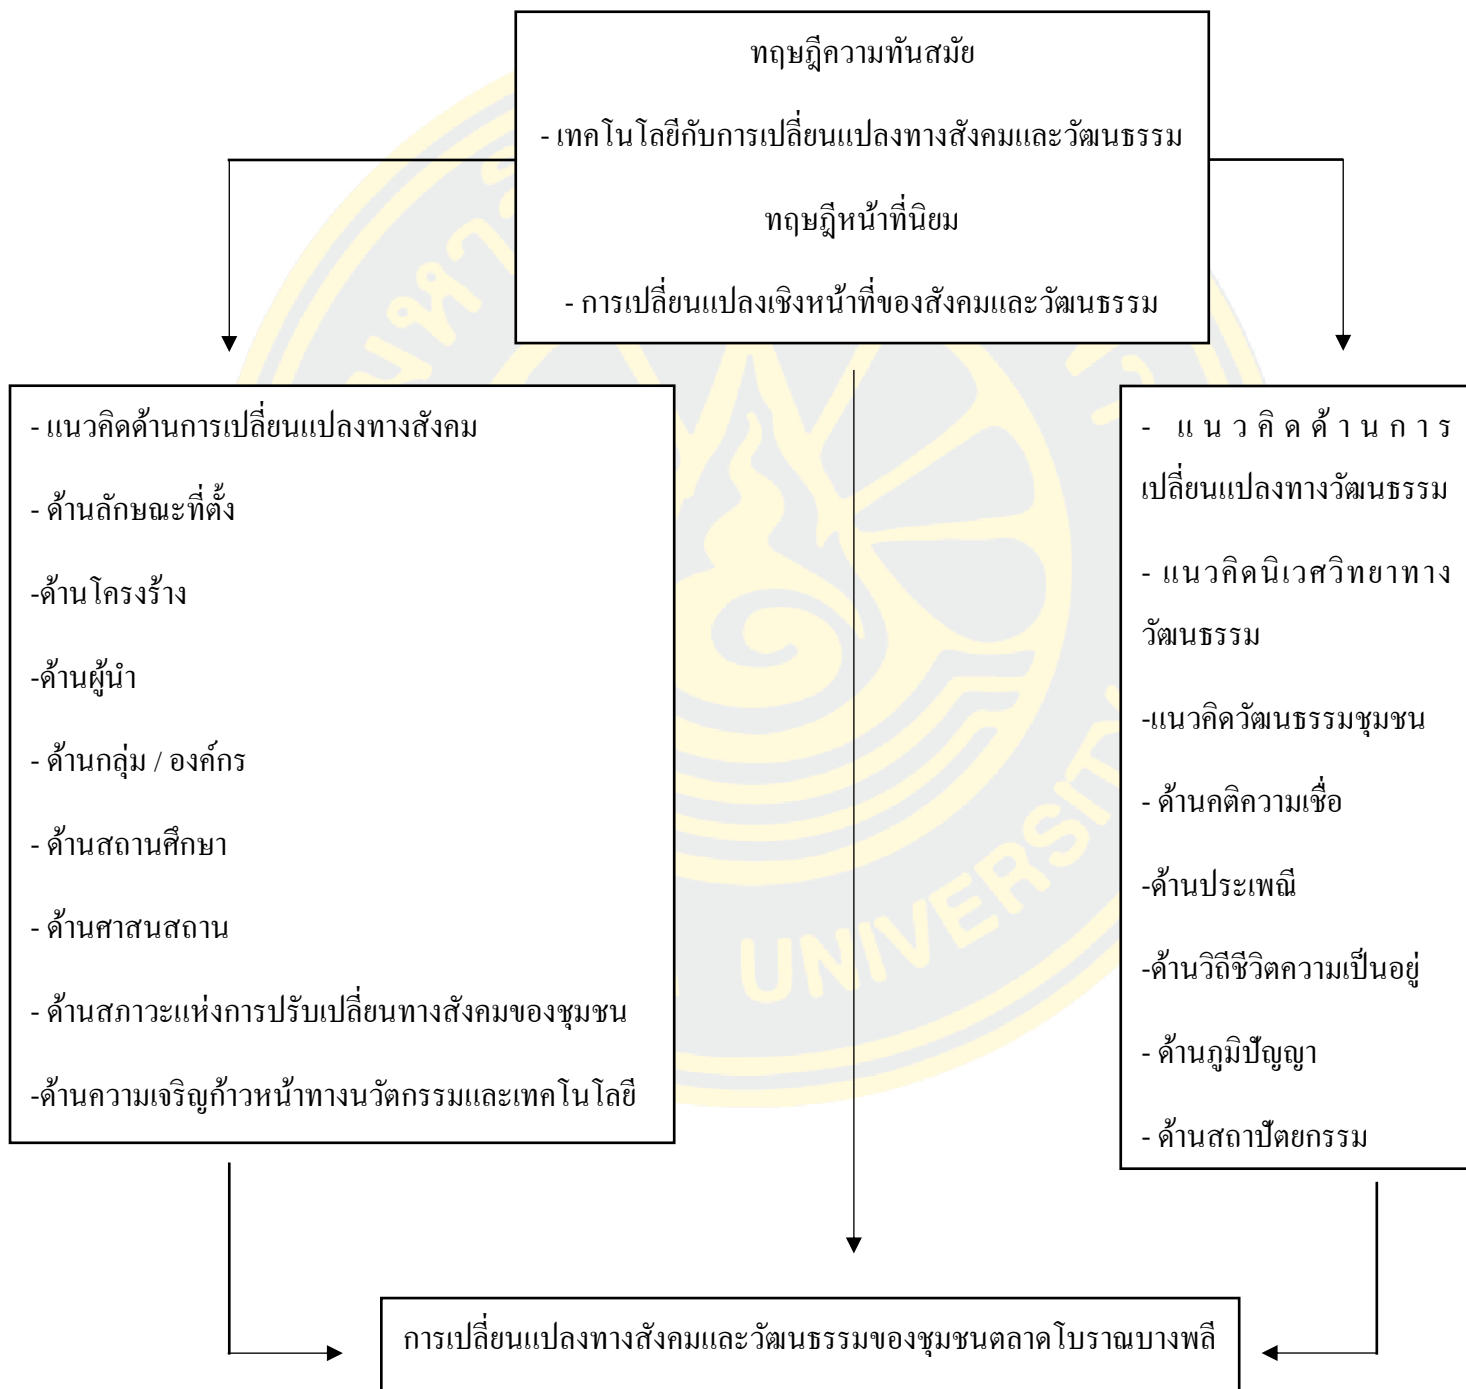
ทฤษฎีความทันสมัย

- เทคโนโลยีกับการเปลี่ยนแปลงทางสังคมและวัฒนธรรม

ทฤษฎีหน้าที่นิยม

- การเปลี่ยนแปลงเชิงหน้าที่ของสังคมและวัฒนธรรม

- แนวคิดด้านการเปลี่ยนแปลงทางสังคม

- ด้านลักษณะที่ตั้ง

-ด้านโครงร้าง

-ด้านผู้นำ

- ด้านกลุ่ม / องค์กร

- ด้านสถานศึกษา

- ด้านศาสนสถาน

- ด้านสภาวะแห่งการปรับเปลี่ยนทางสังคมของชุมชน

-ด้านความเจริญก้าวหน้าทางนวัตกรรมและเทคโนโลยี

- แนวคิดด้านการเปลี่ยนแปลงทางวัฒนธรรม

- แนวคิดนิเวศวิทยาทางวัฒนธรรม

-แนวคิดวัฒนธรรมชุมชน

- ด้านคติความเชื่อ

-ด้านประเพณี

-ด้านวิถีชีวิตความเป็นอยู่

- ด้านภูมิปัญญา

- ด้านสถาปัตยกรรม

การเปลี่ยนแปลงทางสังคมและวัฒนธรรมของชุมชนตลาดโบราณบางพลี